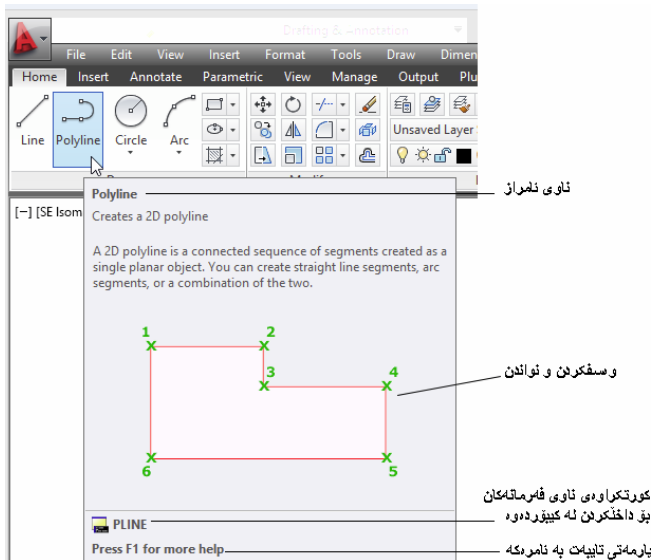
Drafting & Annotation

File Edit View Insert Format Tools Draw Dimen

Home Insert Annotate Parametric View Manage Output Plu

Line Polyline Circle Arc

Unsaved Layer

[−] [SE Isom

Polyline

Creates a 2D polyline

A 2D polyline is a connected sequence of segments created as a single planar object. You can create straight line segments, arc segments, or a combination of the two.

1 2 3 4 5 6

PLINE

Press F1 for more help

ناوی ئامراز

وەسفکردن و نواندن

کورتکراوەی ناوی فەرمانەکان بۆ داخڵکردن لە کیبۆردەوە

یارمەتی تایبەت بە ئامرەکە